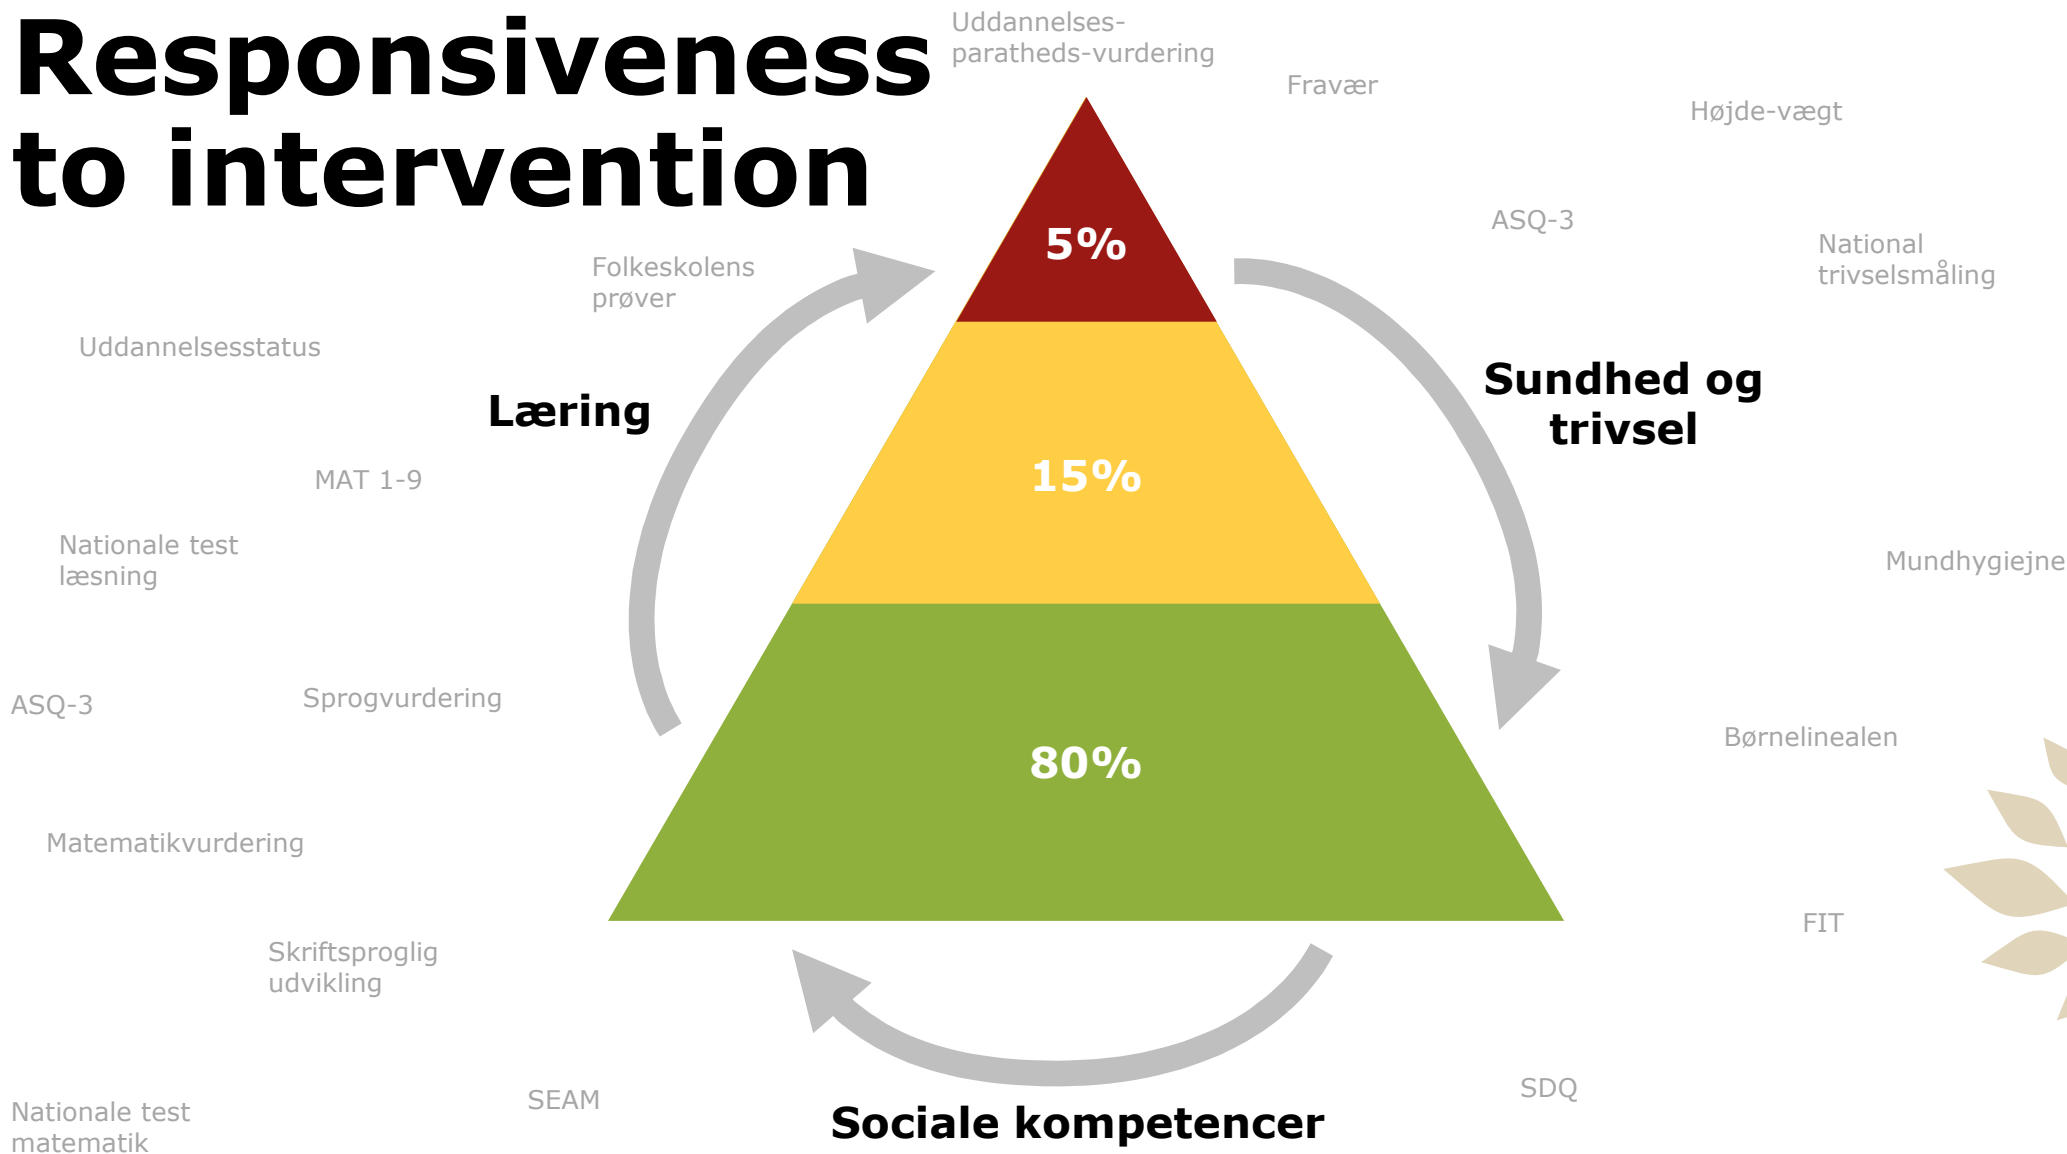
Responsiveness to intervention

Uddannelses-paratheds-vurdering

Fravær

Højde-vægt

ASQ-3

National trivselsmåling

Folkeskolens prøver

Uddannelsesstatus

5%

Læring

Sundhed og trivsel

15%

MAT 1-9

Nationale test læsning

Mundhygiejne

ASQ-3

Sprogvurdering

80%

Børnelinealen

Matematikvurdering

FIT

Skriftsproglig udvikling

SEAM

SDQ

Nationale test matematik

Sociale kompetencer